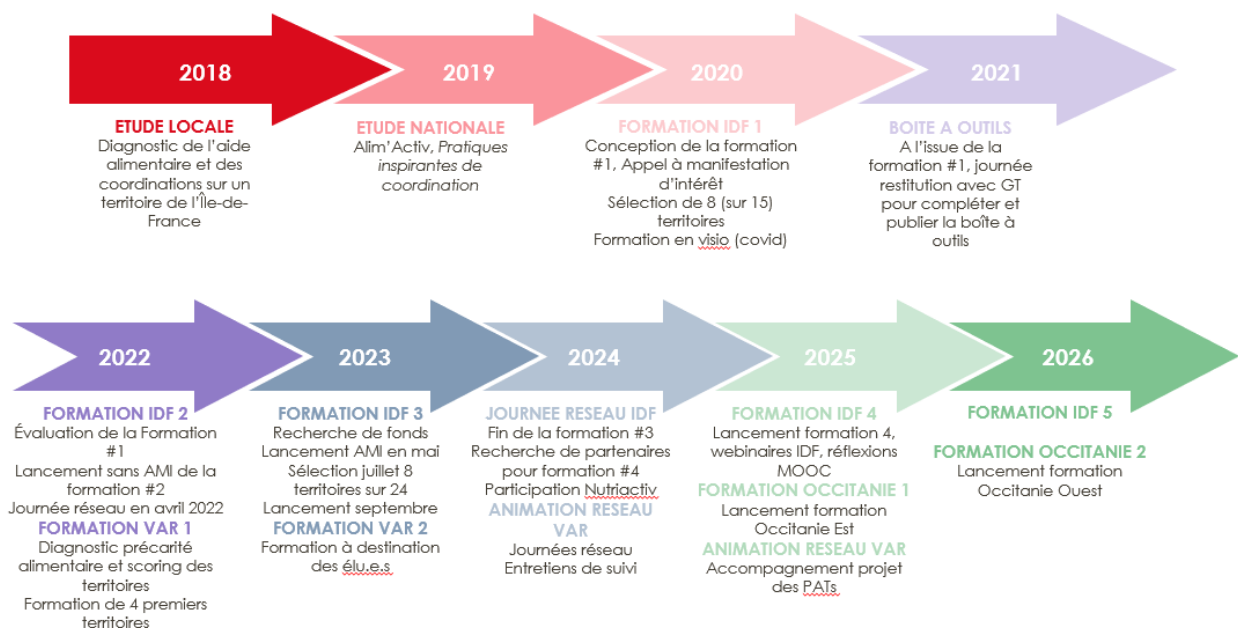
2018

ETUDE LOCALE
Diagnostic de l'aide alimentaire et des coordinations sur un territoire de l'Île-de-France

2019

ETUDE NATIONALE
Alim'Activ, *Pratiques inspirantes de coordination*

2020

FORMATION IDF 1
Conception de la formation #1, Appel à manifestation d'intérêt
Sélection de 8 (sur 15) territoires
Formation en visio (covid)

2021

BOITE A OUTILS
A l'issue de la formation #1, journée restitution avec GT pour compléter et publier la boîte à outils

2022

FORMATION IDF 2
Évaluation de la Formation #1
Lancement sans AMI de la formation #2
Journée réseau en avril 2022
FORMATION VAR 1
Diagnostic précarité alimentaire et scoring des territoires
Formation de 4 premiers territoires

2023

FORMATION IDF 3
Recherche de fonds
Lancement AMI en mai
Sélection juillet 8 territoires sur 24
Lancement septembre
FORMATION VAR 2
Formation à destination des élu.e.s

2024

JOURNEE RESEAU IDF
Fin de la formation #3
Recherche de partenaires pour formation #4
Participation Nutriactiv
ANIMATION RESEAU VAR
Journées réseau
Entretiens de suivi

2025

FORMATION IDF 4
Lancement formation 4, webinaires IDF, réflexions MOOC
FORMATION OCCITANIE 1
Lancement formation Occitanie Est
ANIMATION RESEAU VAR
Accompagnement projet des PATs

2026

FORMATION IDF 5

FORMATION OCCITANIE 2
Lancement formation Occitanie Ouest